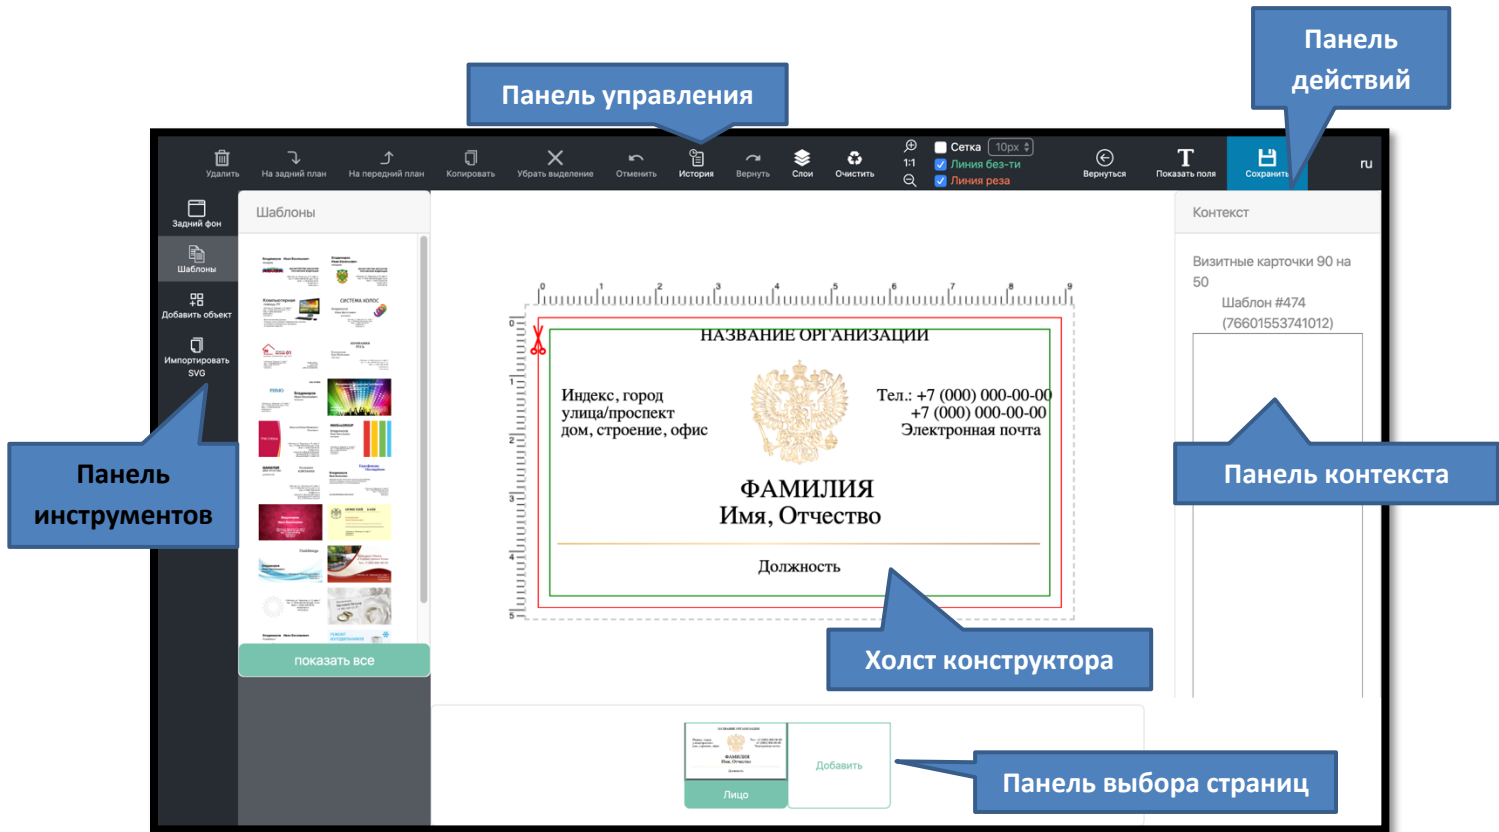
Панель управления

Панель действий

Удалить
На задний план
На передний план
Копировать
Убрать выделение
Отменить
История
Вернуть
Слои
Очистить
1:1
Сетка 10px
Линия без-ти
Линия реза
Вернуться
Показать поля
Сохранить
ru

Задний фон
Шаблоны
Добавить объект
Импортировать SVG

Шаблоны

показать все

Контекст

Визитные карточки 90 на 50
Шаблон #474
(76601553741012)

0 1 2 3 4 5 6 7 8 9

НАЗВАНИЕ ОРГАНИЗАЦИИ
Индекс, город
улица/проспект
дом, строение, офис
Тел.: +7 (000) 000-00-00
+7 (000) 000-00-00
Электронная почта
ФАМИЛИЯ
Имя, Отчество
Должность

Панель инструментов

Панель контекста

Холст конструктора

Лицо
Добавить

Панель выбора страниц